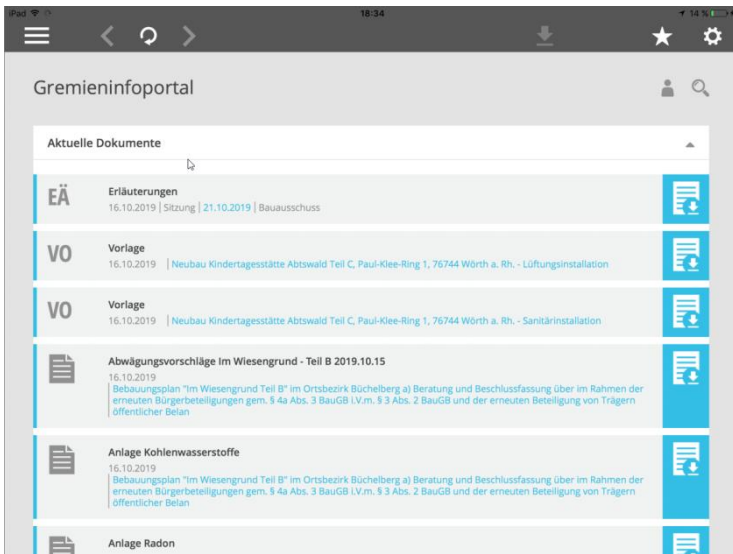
iPad 18:34 14 %

Gremieninfoportal

Aktuelle Dokumente

EÄ
Erläuterungen
16.10.2019 | Sitzung | 21.10.2019 | Bauausschuss

VO
Vorlage
16.10.2019 | Neubau Kindertagesstätte Abtswald Teil C, Paul-Klee-Ring 1, 76744 Wörth a. Rh. - Lüftungsinstallation

VO
Vorlage
16.10.2019 | Neubau Kindertagesstätte Abtswald Teil C, Paul-Klee-Ring 1, 76744 Wörth a. Rh. - Sanitärinstallation

Abwägungsvorschläge Im Wiesengrund - Teil B 2019.10.15
16.10.2019
Bebauungsplan "Im Wiesengrund Teil B" im Ortsbezirk Büchelberg a) Beratung und Beschlussfassung über im Rahmen der erneuten Bürgerbeteiligungen gem. § 4a Abs. 3 BauGB i.V.m. § 3 Abs. 2 BauGB und der erneuten Beteiligung von Trägern öffentlicher Belan

Anlage Kohlenwasserstoffe
16.10.2019
Bebauungsplan "Im Wiesengrund Teil B" im Ortsbezirk Büchelberg a) Beratung und Beschlussfassung über im Rahmen der erneuten Bürgerbeteiligungen gem. § 4a Abs. 3 BauGB i.V.m. § 3 Abs. 2 BauGB und der erneuten Beteiligung von Trägern öffentlicher Belan

Anlage Radon